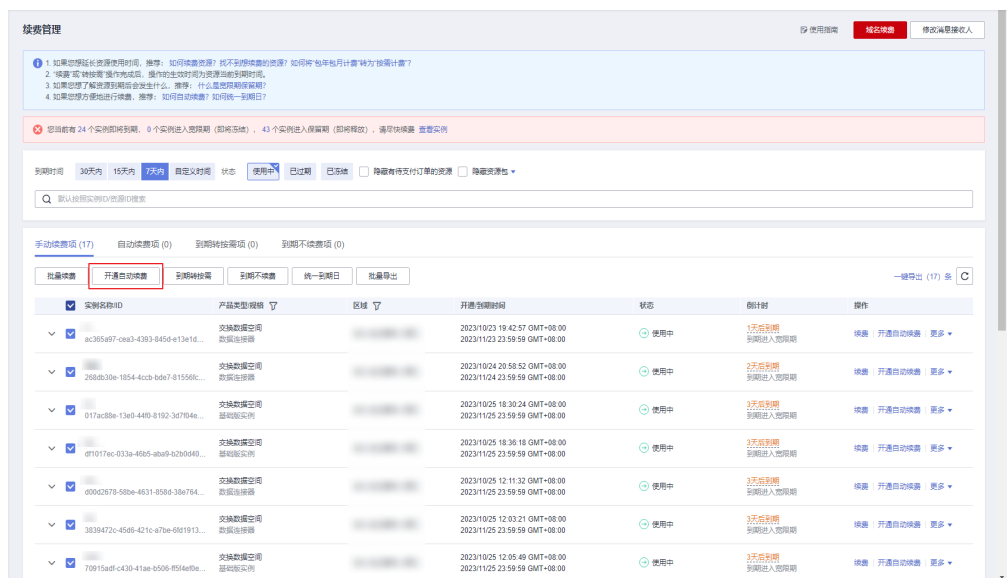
续费管理

使用指南 域名续费 修改消息接收人

1. 如果您想延长资源使用时间，推荐：如何续费资源？找不到续费的资源？如何将"包年包月计费"转为"按需计费"？
2. "续费"或"转续费"操作完成后，操作的生效时间为资源当前到期时间。
3. 如果您想了解资源到期后会发生什么，推荐：什么是宽限期保留期？
4. 如果您想方便地进行续费，推荐：如何统一到期日？

您当前有 24 个实例即将到期， 0 个实例进入宽限期（即将冻结）， 43 个实例进入保留期（即将释放），请尽快续费 查看实例

到期时间 30天内 15天内 7天内 自定义时间 状态 使用中 已过期 已冻结 隐藏有待支付订单的资源 隐藏资源包

默认按照实例名/资源ID搜索

手动续费项 (17) 自动续费项 (0) 到期转按需项 (0) 到期不续费项 (0)

批量续费 开通自动续费 到期转按需 到期不续费 统一到期日 批量导出 一键导出 (17) 条

| 实例名称/ID | 产品类型/规格 | 区域 | 开通/到期时间 | 状态 | 倒计时 | 操作 |
|---|---|---|---|---|---|---|
| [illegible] ac365a97-cea3-4393-845d-e13e1d... | 交换数据空间 数据连接器 | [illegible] | 2023/10/23 19:42:57 GMT+08:00 2023/11/23 23:59:59 GMT+08:00 | 使用中 | 1天后到期 到期进入宽限期 | 续费 \| 开通自动续费 \| 更多 |
| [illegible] 268db30e-1854-4ccb-bde7-81556fc... | 交换数据空间 数据连接器 | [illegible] | 2023/10/24 20:58:52 GMT+08:00 2023/11/23 23:59:59 GMT+08:00 | 使用中 | 2天后到期 到期进入宽限期 | 续费 \| 开通自动续费 \| 更多 |
| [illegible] 017ac88e-13e0-44f0-8192-3d7f04e... | 交换数据空间 基础版实例 | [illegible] | 2023/10/25 18:30:24 GMT+08:00 2023/11/25 23:59:59 GMT+08:00 | 使用中 | 3天后到期 到期进入宽限期 | 续费 \| 开通自动续费 \| 更多 |
| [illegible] df1017ec-033a-46b5-aba9-b2b0d40... | 交换数据空间 数据连接器 | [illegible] | 2023/10/25 18:36:18 GMT+08:00 2023/11/25 23:59:59 GMT+08:00 | 使用中 | 3天后到期 到期进入宽限期 | 续费 \| 开通自动续费 \| 更多 |
| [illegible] d00d2678-58be-4631-858d-38e764... | 交换数据空间 数据连接器 | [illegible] | 2023/10/25 12:11:32 GMT+08:00 2023/11/25 23:59:59 GMT+08:00 | 使用中 | 3天后到期 到期进入宽限期 | 续费 \| 开通自动续费 \| 更多 |
| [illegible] 3839472c-45d6-421c-a7be-6fd1913... | 交换数据空间 数据连接器 | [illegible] | 2023/10/25 12:03:21 GMT+08:00 2023/11/25 23:59:59 GMT+08:00 | 使用中 | 3天后到期 到期进入宽限期 | 续费 \| 开通自动续费 \| 更多 |
| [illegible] 70915adf-c430-41ae-b506-ff5f4ef0e... | 交换数据空间 基础版实例 | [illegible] | 2023/10/25 12:05:49 GMT+08:00 2023/11/25 23:59:59 GMT+08:00 | 使用中 | 3天后到期 到期进入宽限期 | 续费 \| 开通自动续费 \| 更多 |